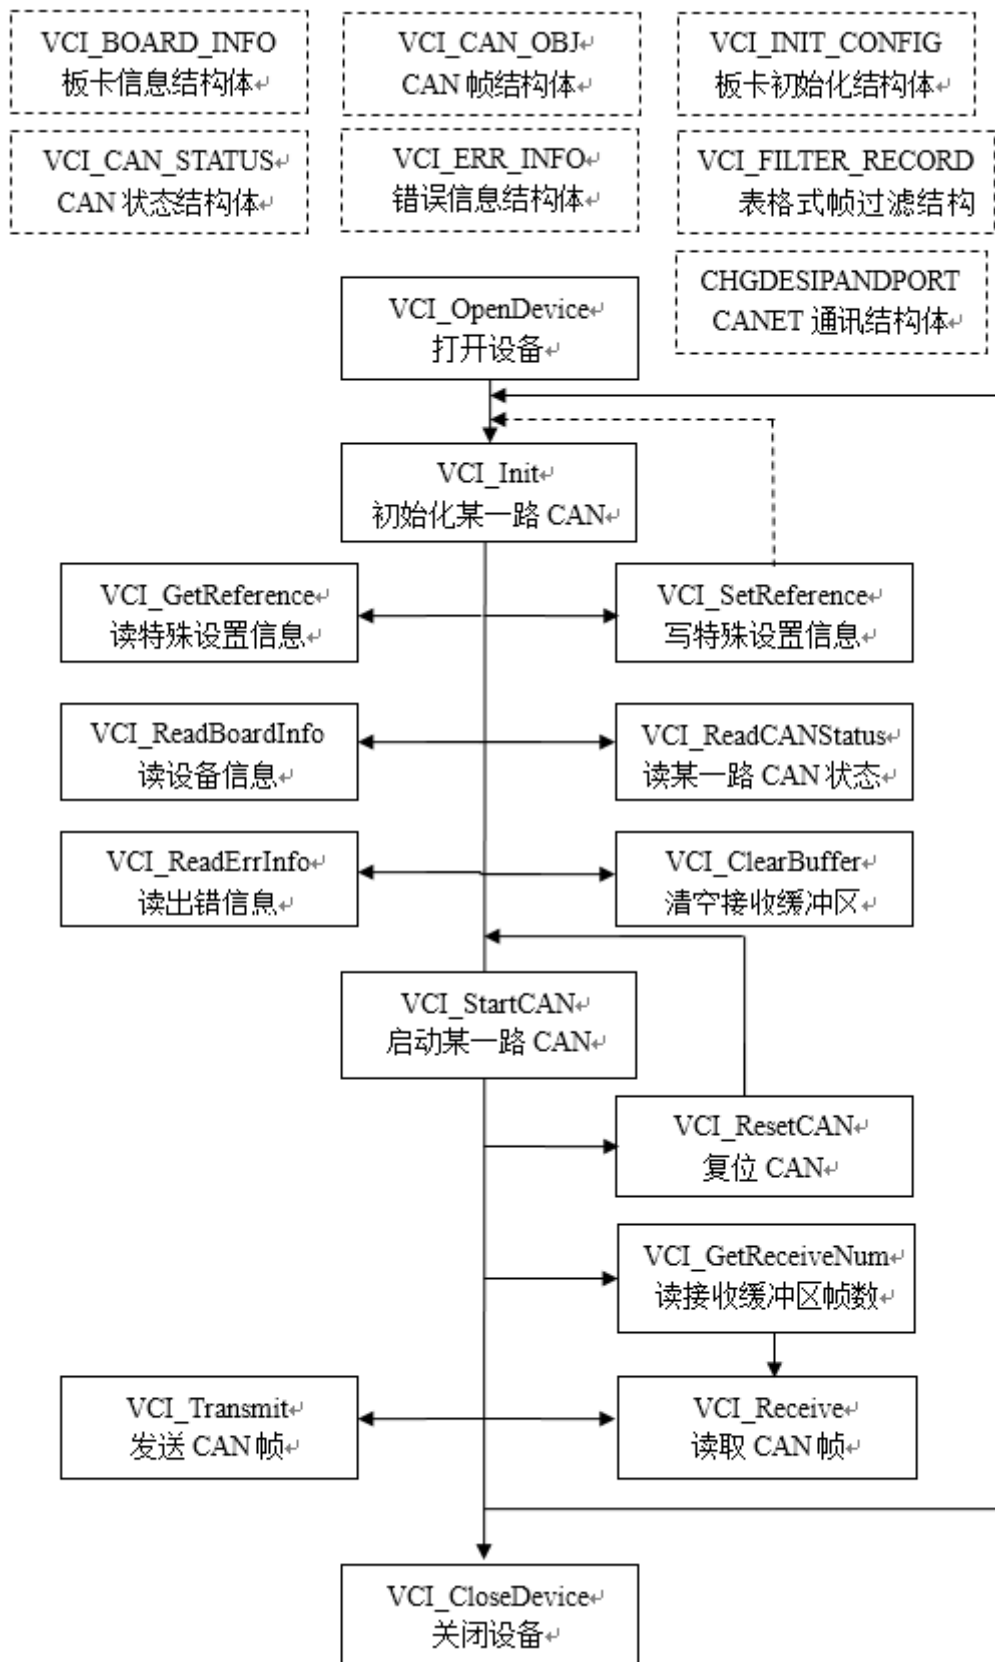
VCI_BOARD_INFO
板卡信息结构体

VCI_CAN_OBJ
CAN 帧结构体

VCI_INIT_CONFIG
板卡初始化结构体

VCI_CAN_STATUS
CAN 状态结构体

VCI_ERR_INFO
错误信息结构体

VCI_FILTER_RECORD
表格式帧过滤结构

CHGDESIPANDPORT
CANET 通讯结构体

VCI_OpenDevice
打开设备

VCI_Init
初始化某一路 CAN

VCI_GetReference
读特殊设置信息

VCI_SetReference
写特殊设置信息

VCI_ReadBoardInfo
读设备信息

VCI_ReadCANStatus
读某一路 CAN 状态

VCI_ReadErrInfo
读出错信息

VCI_ClearBuffer
清空接收缓冲区

VCI_StartCAN
启动某一路 CAN

VCI_ResetCAN
复位 CAN

VCI_GetReceiveNum
读接收缓冲区帧数

VCI_Transmit
发送 CAN 帧

VCI_Receive
读取 CAN 帧

VCI_CloseDevice
关闭设备